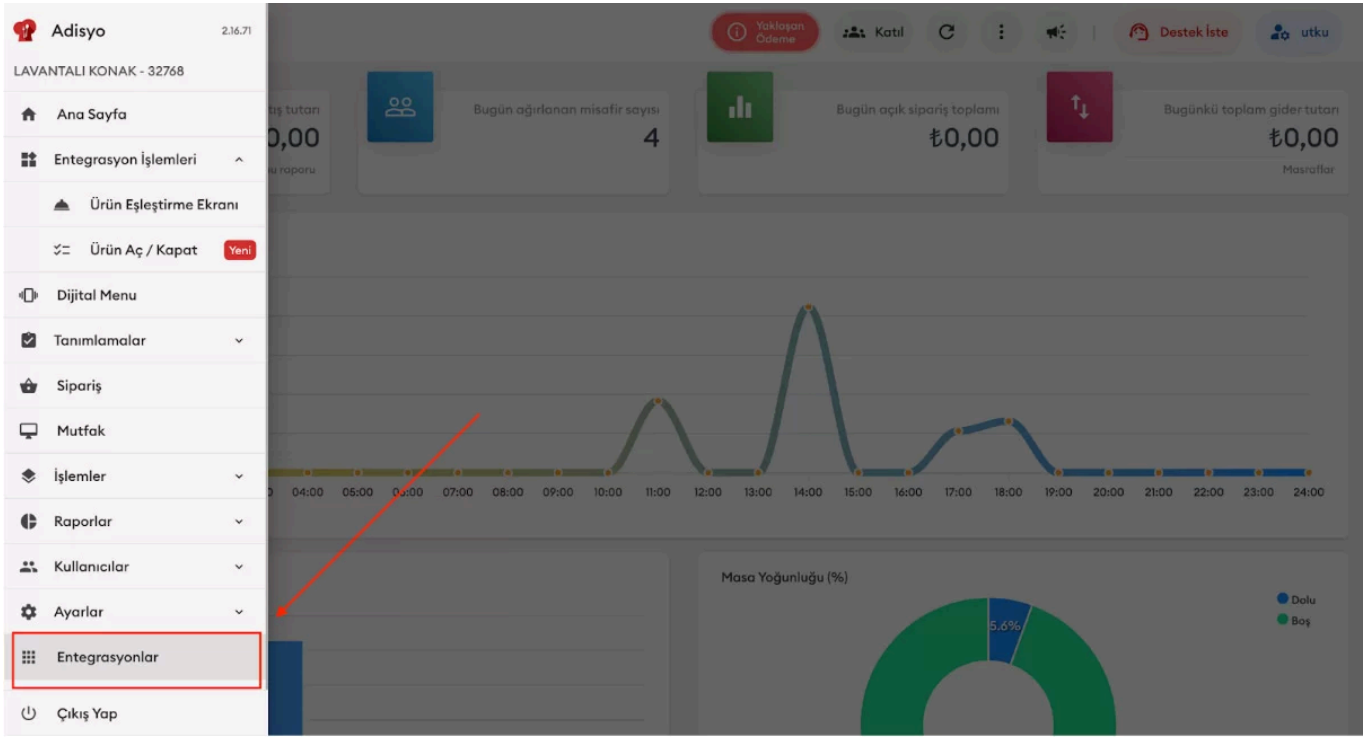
Adisyo 2.16.71

LAVANTALI KONAK - 32768

Ana Sayfa

Entegrasyon İşlemleri

Ürün Eşleştirme Ekranı

Ürün Aç / Kapat Yeni

Dijital Menu

Tanımlamalar

Sipariş

Mutfak

İşlemler

Raporlar

Kullanıcılar

Ayarlar

Entegrasyonlar

Çıkış Yap

Yaklaşan Ödeme

Katıl

Destek İste

utku

tış tutarı
0,00
u raporu

Bugün ağırlanan misafir sayısı
4

Bugün açık sipariş toplamı
₺0,00

Bugünkü toplam gider tutarı
₺0,00
Masraflar

0 04:00 05:00 06:00 07:00 08:00 09:00 10:00 11:00 12:00 13:00 14:00 15:00 16:00 17:00 18:00 19:00 20:00 21:00 22:00 23:00 24:00

Masa Yoğunluğu (%)

Dolu
Boş

5.6%